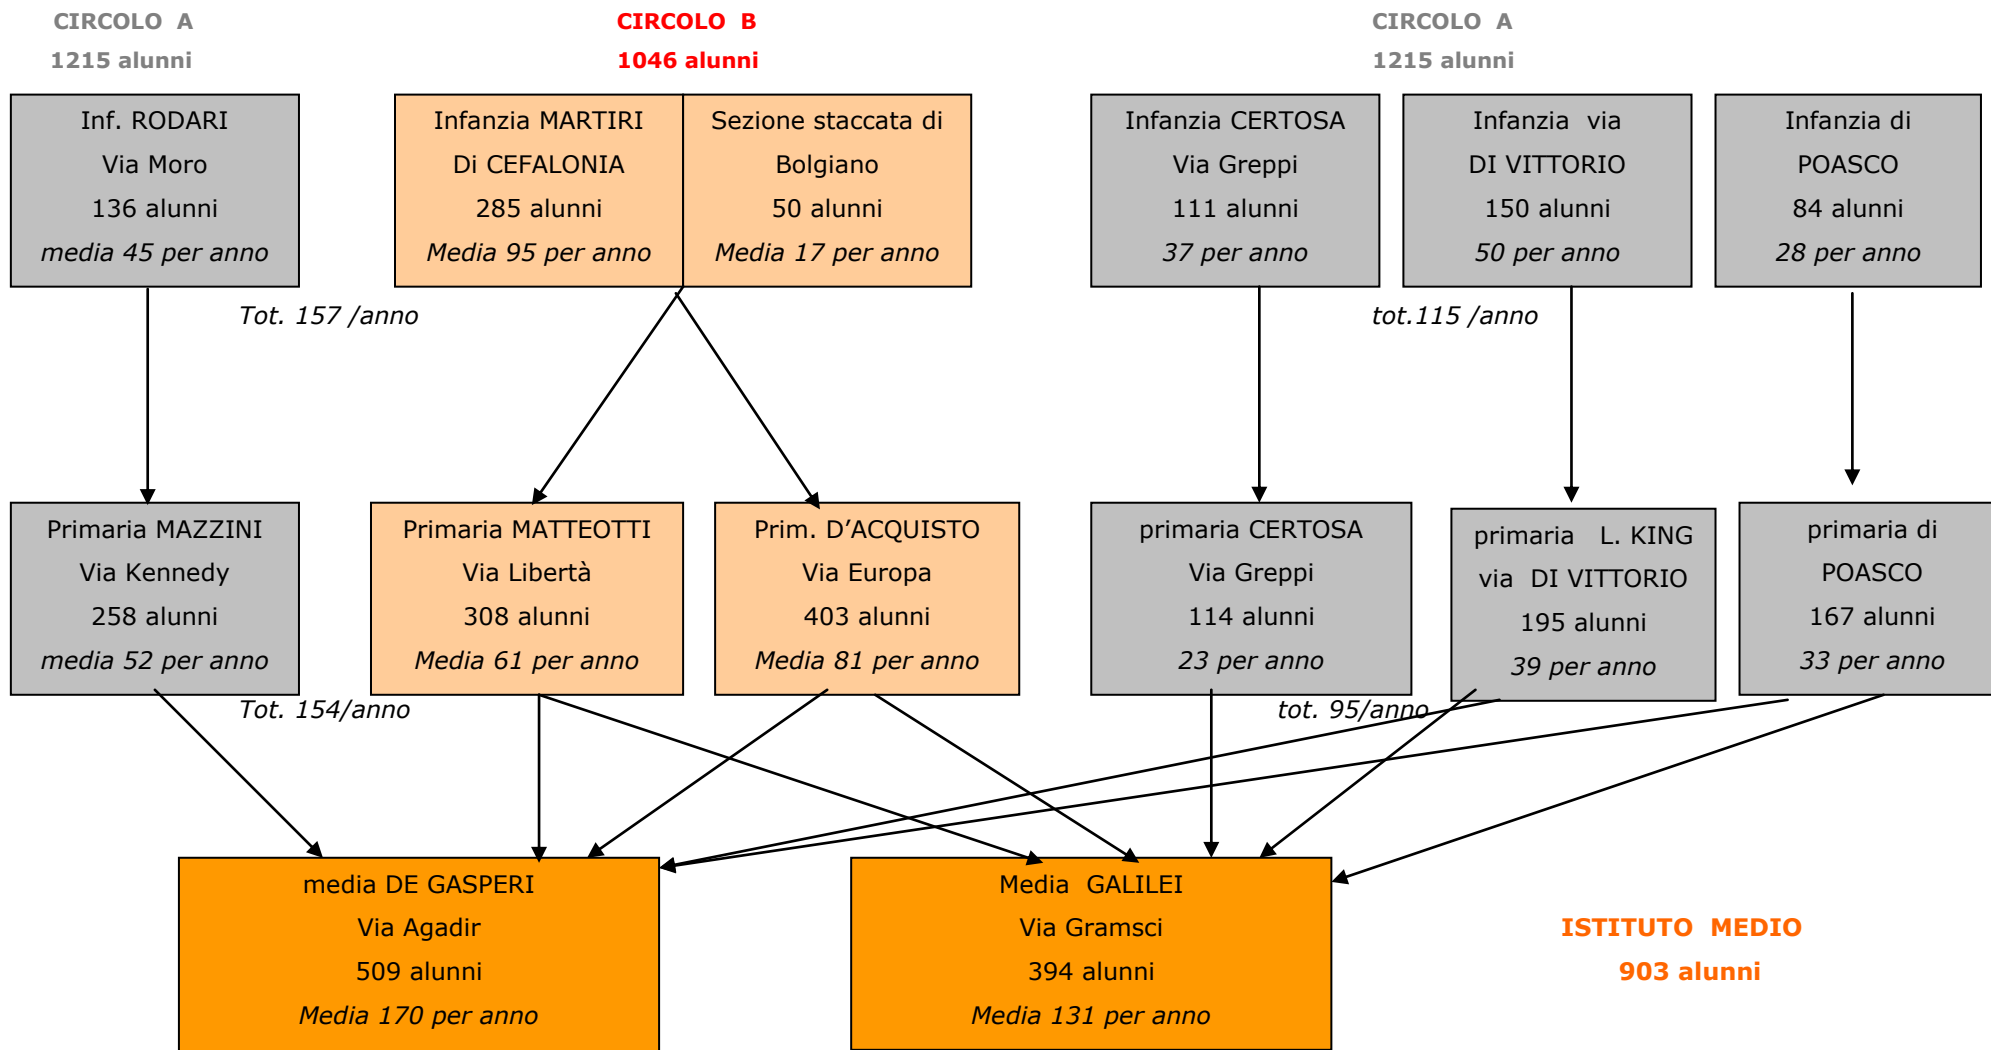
CIRCOLO A
1215 alunni

CIRCOLO B
1046 alunni

CIRCOLO A
1215 alunni

Inf. RODARI
Via Moro
136 alunni
*media 45 per anno*

Infanzia MARTIRI
Di CEFALONIA
285 alunni
*Media 95 per anno*

Sezione staccata di
Bolgiano
50 alunni
*Media 17 per anno*

Infanzia CERTOSA
Via Greppi
111 alunni
*37 per anno*

Infanzia via
DI VITTORIO
150 alunni
*50 per anno*

Infanzia di
POASCO
84 alunni
*28 per anno*

*Tot. 157 /anno*

*tot.115 /anno*

Primaria MAZZINI
Via Kennedy
258 alunni
*media 52 per anno*

Primaria MATTEOTTI
Via Libertà
308 alunni
*Media 61 per anno*

Prim. D'ACQUISTO
Via Europa
403 alunni
*Media 81 per anno*

primaria CERTOSA
Via Greppi
114 alunni
*23 per anno*

primaria L. KING
via DI VITTORIO
195 alunni
*39 per anno*

primaria di
POASCO
167 alunni
*33 per anno*

*Tot. 154/anno*

*tot. 95/anno*

media DE GASPERI
Via Agadir
509 alunni
*Media 170 per anno*

Media GALILEI
Via Gramsci
394 alunni
*Media 131 per anno*

ISTITUTO MEDIO
903 alunni